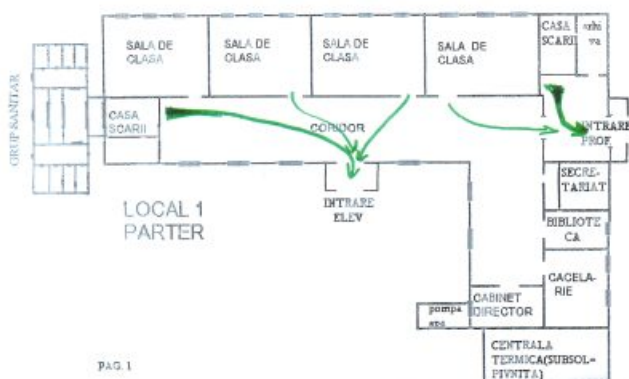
GRUP SANITAR

SALA DE CLASA

SALA DE CLASA

SALA DE CLASA

SALA DE CLASA

CASA SCARII

arhiva

CASA SCARII

CORIDOR

INTRARE PROF.

INTRARE ELEV

SECRETARIAT

LOCAL 1 PARTER

BIBLIOTECA

CANCELARIE

pompa apa

CABINET DIRECTOR

CENTRALA TERMICA(SUBSOL-PIVNITA)

PAG. 1